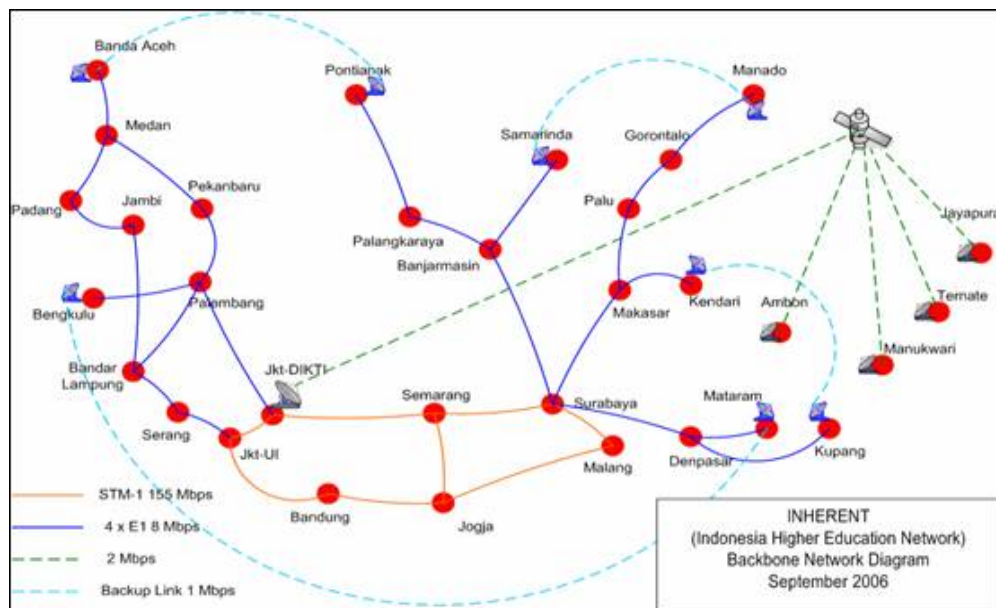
Banda Aceh
Medan
Padang
Jambi
Pekanbaru
Bengkulu
Palembang
Bandar Lampung
Serang
Jkt-UI
Jkt-DIKTI
Pontianak
Palangkaraya
Banjarmasin
Samarinda
Semarang
Bandung
Jogja
Surabaya
Malang
Manado
Gorontalo
Palu
Makasar
Kendari
Ambon
Jayapura
Ternate
Manukwari
Mataram
Denpasar
Kupang

STM-1 155 Mbps
4 x E1 8 Mbps
2 Mbps
Backup Link 1 Mbps

INHERENT
(Indonesia Higher Education Network)
Backbone Network Diagram
September 2006